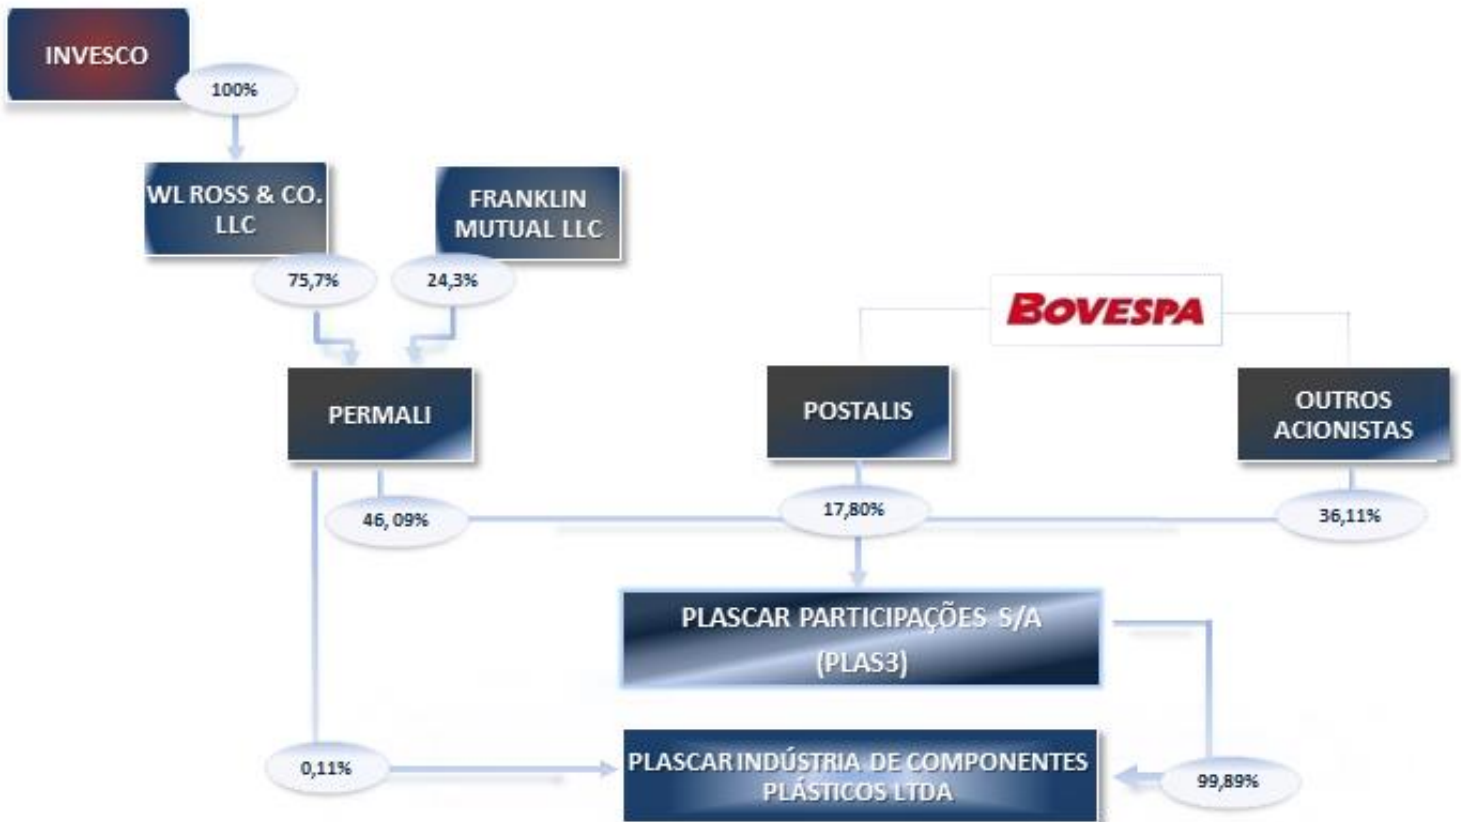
INVESCO

100%

WL ROSS & CO. LLC

FRANKLIN MUTUAL LLC

75,7%

24,3%

BOVESPA

PERMALI

POSTALIS

OUTROS ACIONISTAS

46, 09%

17,80%

36,11%

PLASCAR PARTICIPAÇÕES S/A (PLAS3)

0,11%

PLASCAR INDÚSTRIA DE COMPONENTES PLÁSTICOS LTDA

99,89%